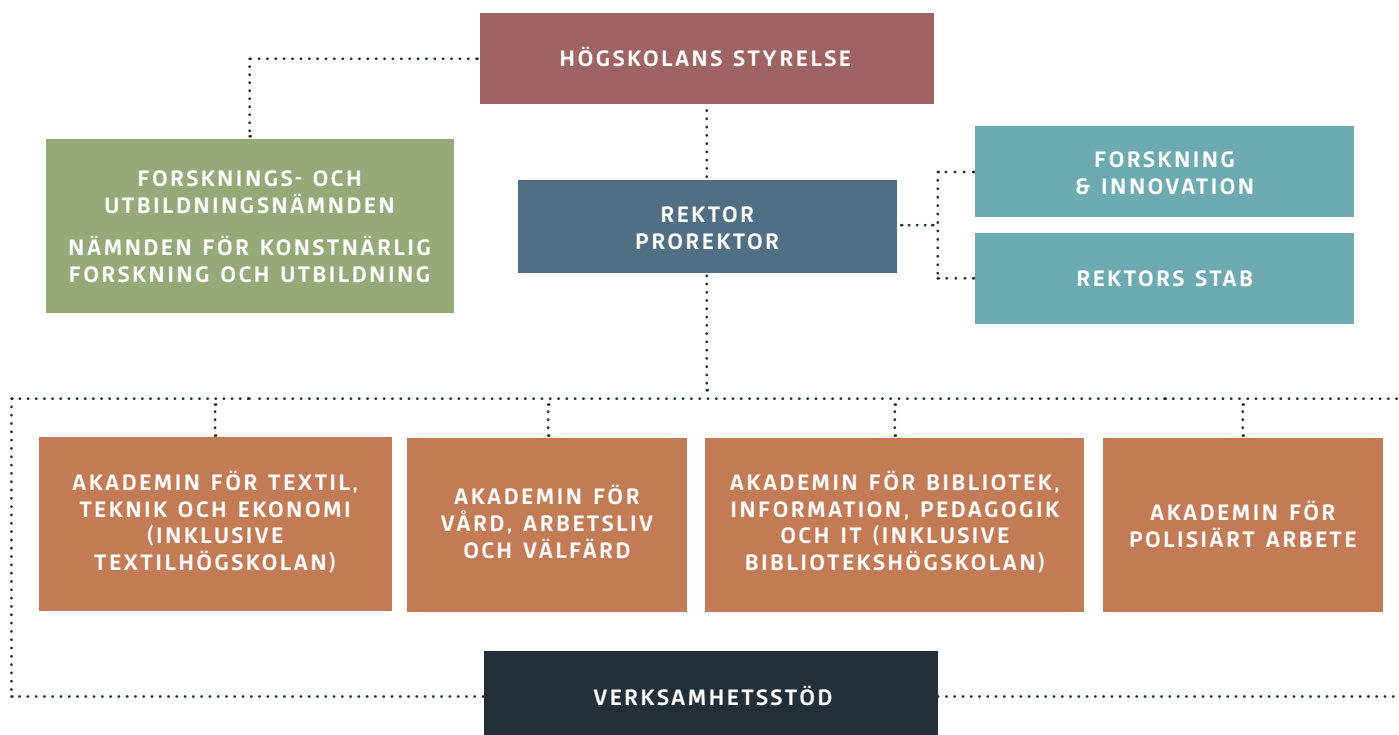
HÖGSKOLANS STYRELSE

FORSKNINGS- OCH UTBILDNINGSNÄMNDEN

NÄMNDEN FÖR KONSTNÄRLIG FORSKNING OCH UTBILDNING

REKTOR
PROREKTOR

FORSKNING & INNOVATION

REKTORS STAB

AKADEMIN FÖR TEXTIL, TEKNIK OCH EKONOMI (INKLUSIVE TEXTILHÖGSKOLAN)

AKADEMIN FÖR VÅRD, ARBETSLIV OCH VÄLFÄRD

AKADEMIN FÖR BIBLIOTEK, INFORMATION, PEDAGOGIK OCH IT (INKLUSIVE BIBLIOTEKSHÖGSKOLAN)

AKADEMIN FÖR POLISIÄRT ARBETE

VERKSAMHETSSTÖD